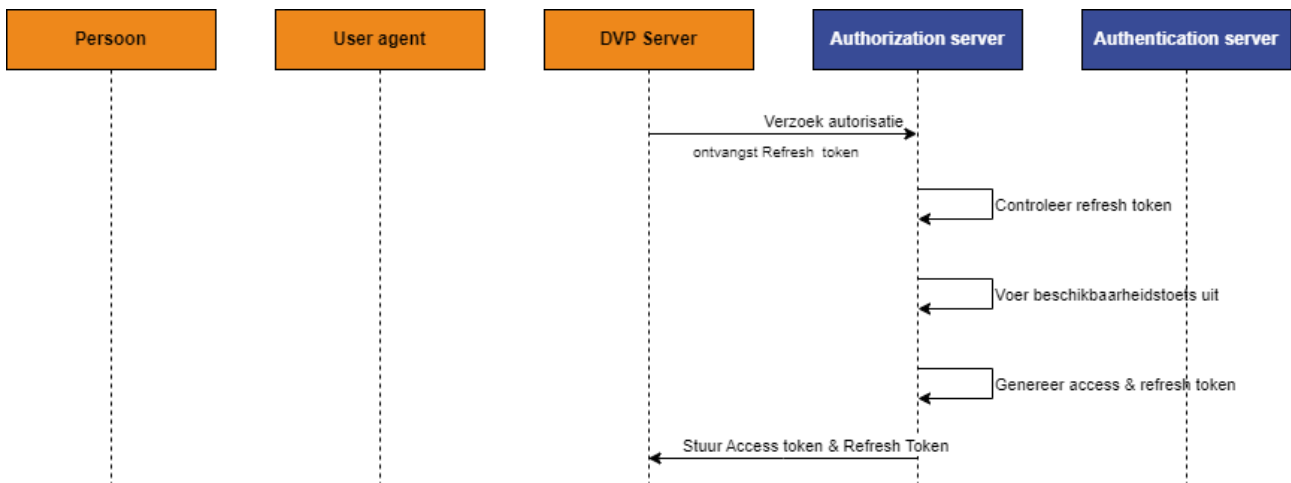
Persoon

User agent

DVP Server

Authorization server

Authentication server

Verzoek autorisatie

ontvangst Refresh token

Controleer refresh token

Voer beschikbaarheidstoets uit

Genereer access & refresh token

Stuur Access token & Refresh Token